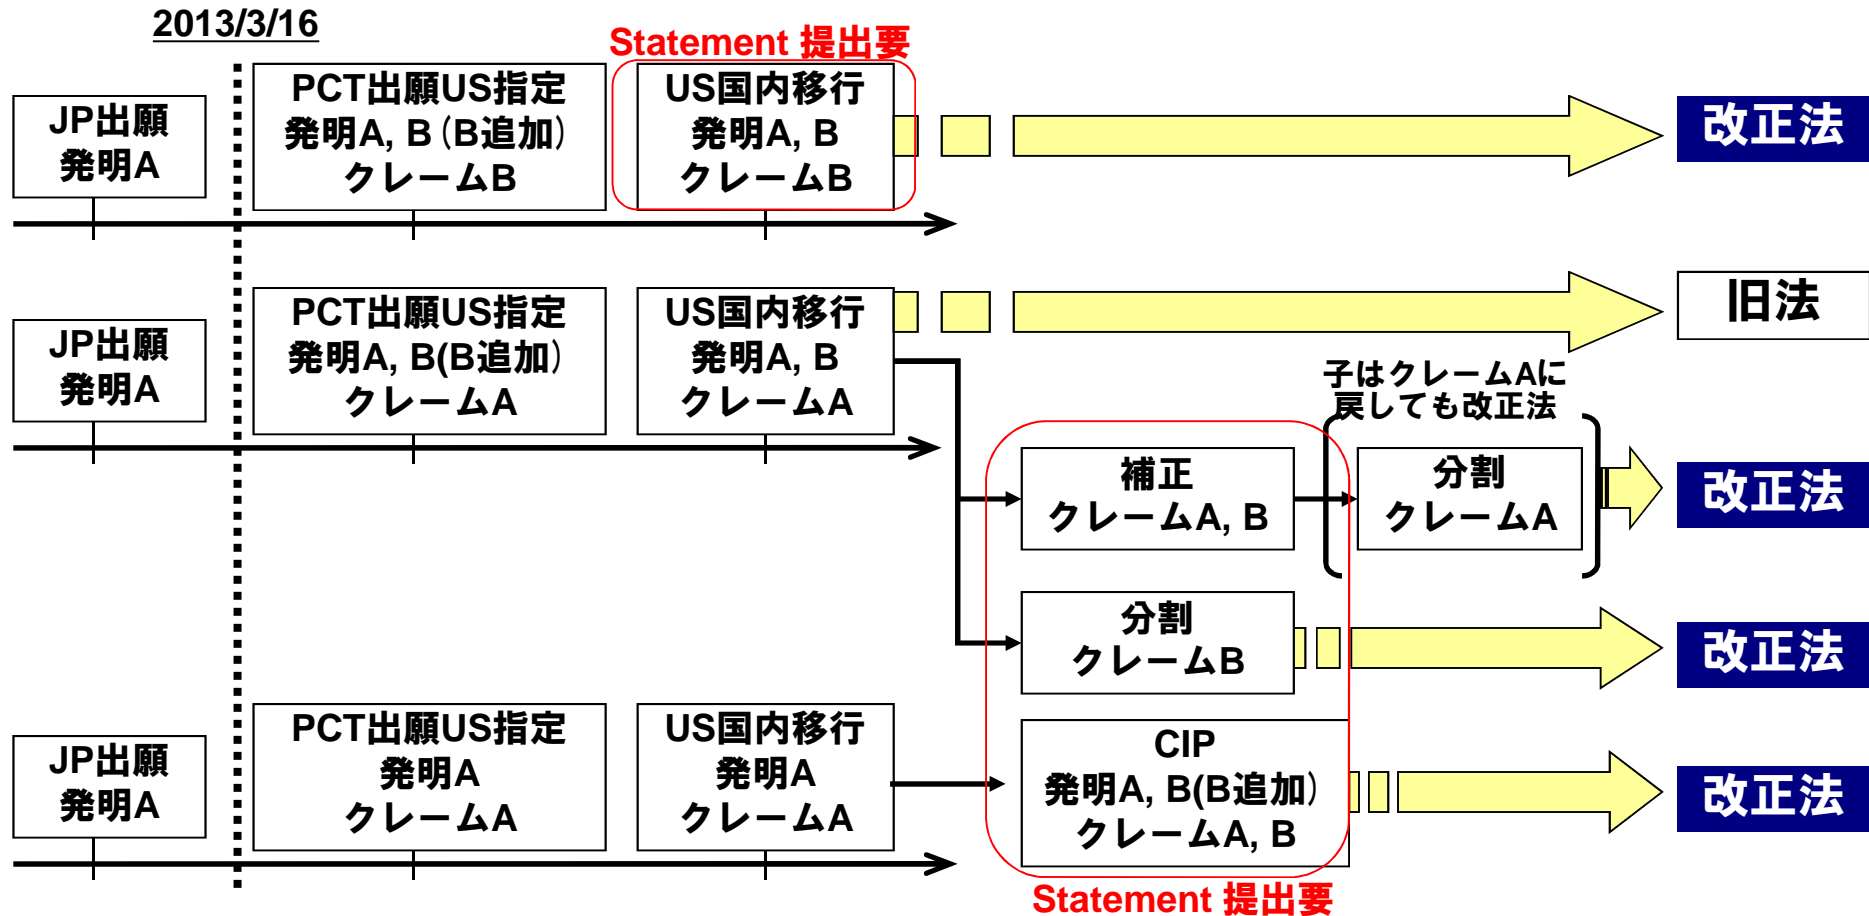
2013/3/16

Statement 提出要

JP出願
発明A

PCT出願US指定
発明A, B (B追加)
クレームB

US国内移行
発明A, B
クレームB

改正法

JP出願
発明A

PCT出願US指定
発明A, B(B追加)
クレームA

US国内移行
発明A, B
クレームA

旧法

子はクレームAに
戻しても改正法

補正
クレームA, B

分割
クレームA

改正法

分割
クレームB

改正法

JP出願
発明A

PCT出願US指定
発明A
クレームA

US国内移行
発明A
クレームA

CIP
発明A, B(B追加)
クレームA, B

改正法

Statement 提出要